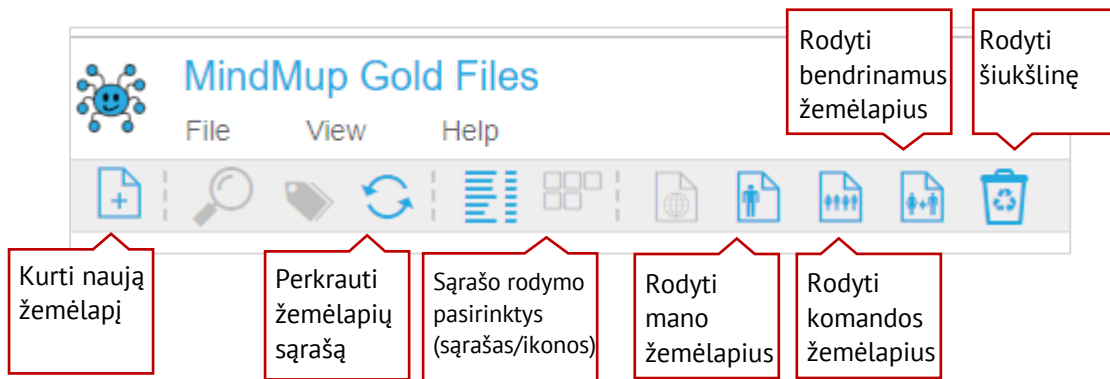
Rodyti bendrinamus žemėlapius

Rodyti šiukšlinę

MindMup Gold Files

File View Help

Kurti naują žemėlapį

Perkrauti žemėlapių sąrašą

Sąrašo rodymo pasirinktys (sąrašas/ikonos)

Rodyti mano žemėlapius

Rodyti komandos žemėlapius